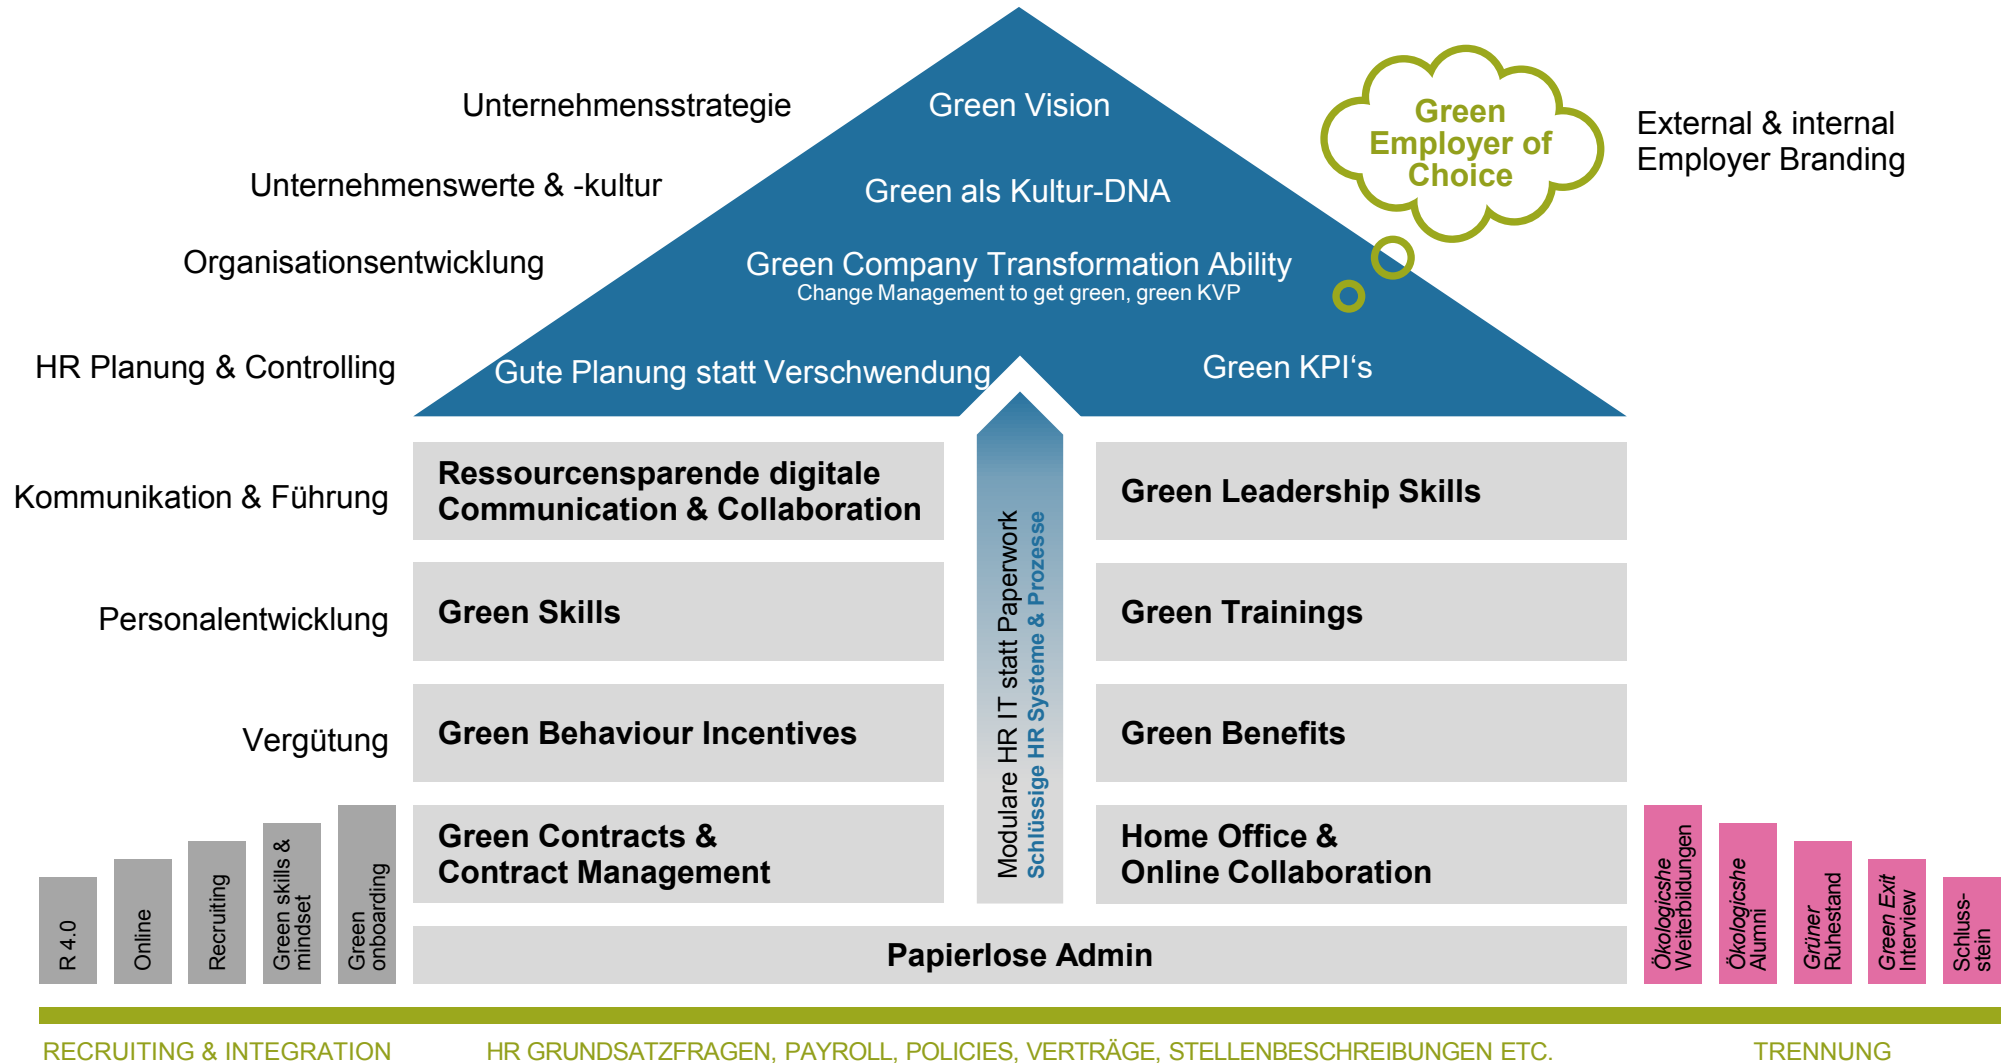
Unternehmensstrategie

Unternehmenswerte & -kultur

Organisationsentwicklung

HR Planung & Controlling

Green Vision

Green als Kultur-DNA

Green Company Transformation Ability
Change Management to get green, green KVP

Gute Planung statt Verschwendung

Green KPI's

Green Employer of Choice

External & internal Employer Branding

Kommunikation & Führung

Personalentwicklung

Vergütung

Ressourcensparende digitale Communication & Collaboration

Green Skills

Green Behaviour Incentives

Green Contracts & Contract Management

Modulare HR IT statt Paperwork
Schlüssige HR Systeme & Prozesse

Green Leadership Skills

Green Trainings

Green Benefits

Home Office & Online Collaboration

R 4.0

Online

Recruiting

Green skills & mindset

Green onboarding

Papierlose Admin

Ökologicshe Weiterbildungen

Ökologicshe Alumni

Grüner Ruhestand

Green Exit Interview

Schluss-stein

RECRUITING & INTEGRATION

HR GRUNDSATZFRAGEN, PAYROLL, POLICIES, VERTRÄGE, STELLENBESCHREIBUNGEN ETC.

TRENNUNG